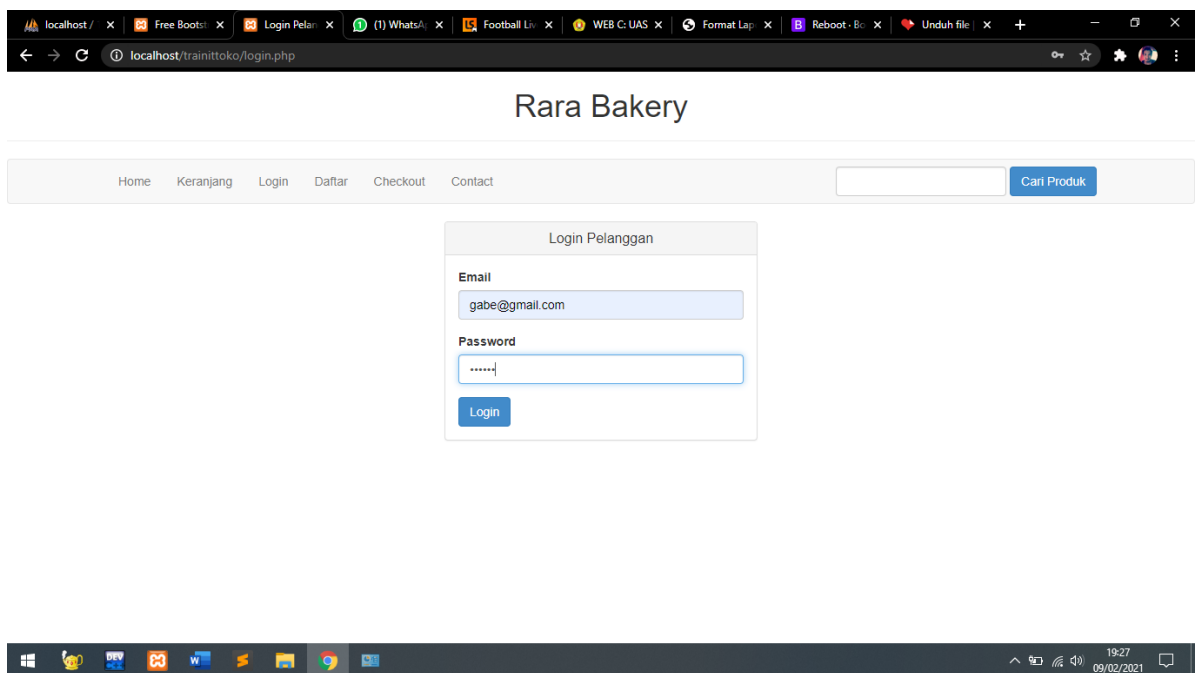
localhost / ×
Free Bootst ×
Login Pelan ×
(1) WhatsAp ×
Football Liv ×
WEB C: UAS ×
Format Lap ×
Reboot · Bo ×
Unduh file ×
+

localhost/trainittoko/login.php

Rara Bakery

Home Keranjang Login Daftar Checkout Contact

Cari Produk

Login Pelanggan

Email

gabe@gmail.com

Password

••••••

Login

19:27
09/02/2021